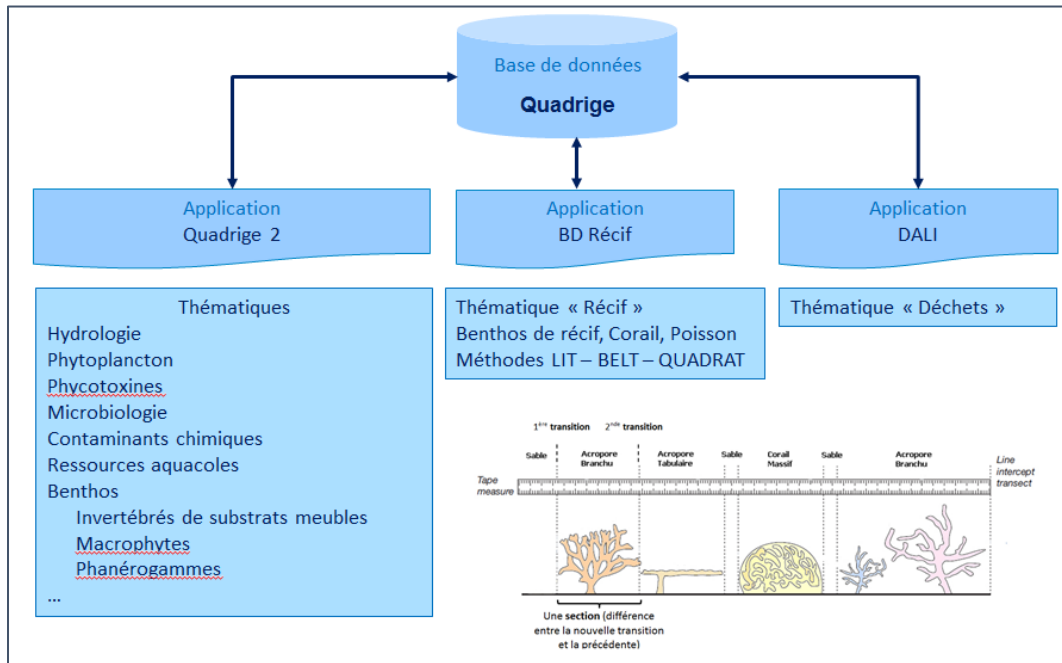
Base de données
Quadrige

Application
Quadrige 2

Application
BD Récif

Application
DALI

Thématiques
Hydrologie
Phytoplancton
Phycotoxines
Microbiologie
Contaminants chimiques
Ressources aquacoles
Benthos
Invertébrés de substrats meubles
Macrophytes
Phanérogammes
...

Thématique « Récif »
Benthos de récif, Corail, Poisson
Méthodes LIT – BELT – QUADRAT

Thématique « Déchets »

1ère transition
2nde transition
Sable
Acropore Branchu
Acropore Tabulaire
Sable
Corail Massif
Sable
Acropore Branchu
Line intercept transect
Tape measure
Une section (différence entre la nouvelle transition et la précédente)